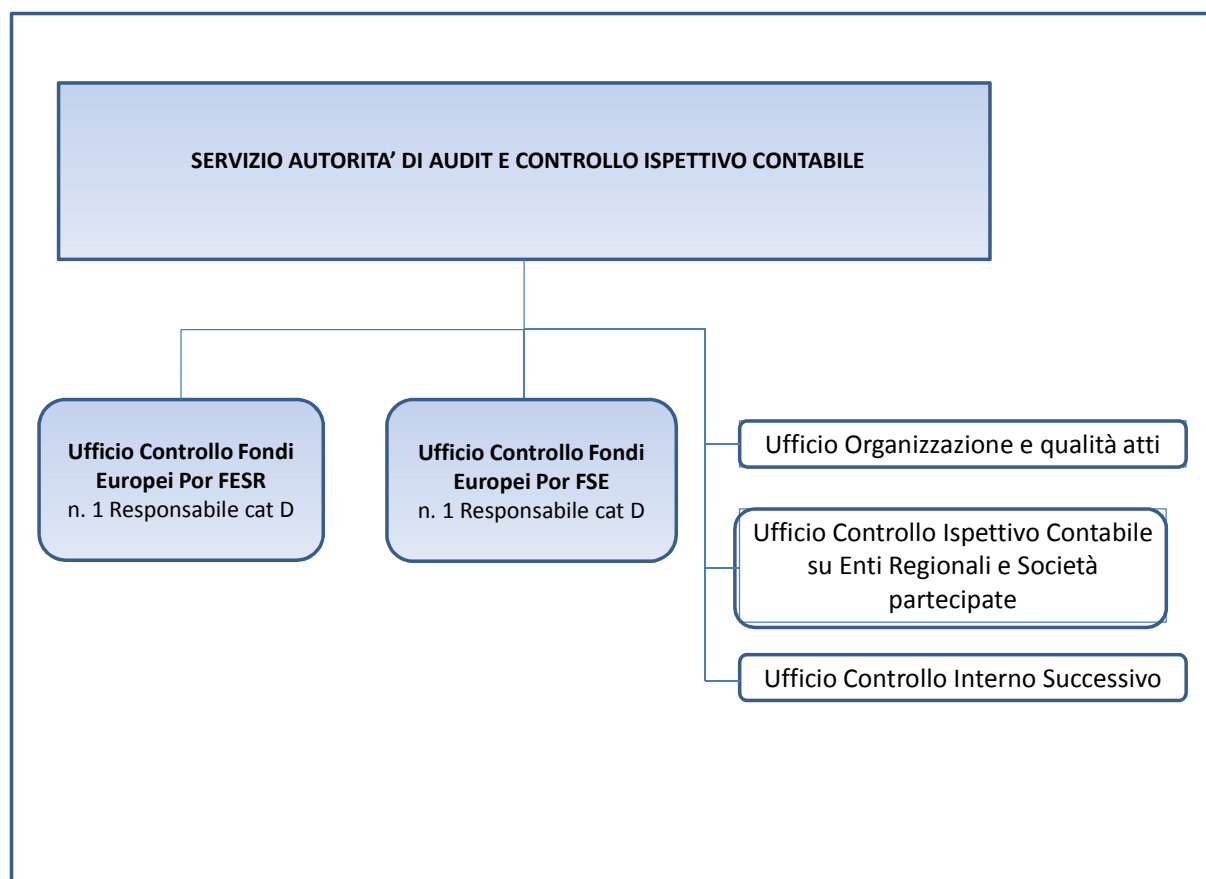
SERVIZIO AUTORITA' DI AUDIT E CONTROLLO ISPETTIVO CONTABILE

Ufficio Controllo Fondi Europei Por FESR
n. 1 Responsabile cat D

Ufficio Controllo Fondi Europei Por FSE
n. 1 Responsabile cat D

Ufficio Organizzazione e qualità atti

Ufficio Controllo Ispettivo Contabile su Enti Regionali e Società partecipate

Ufficio Controllo Interno Successivo